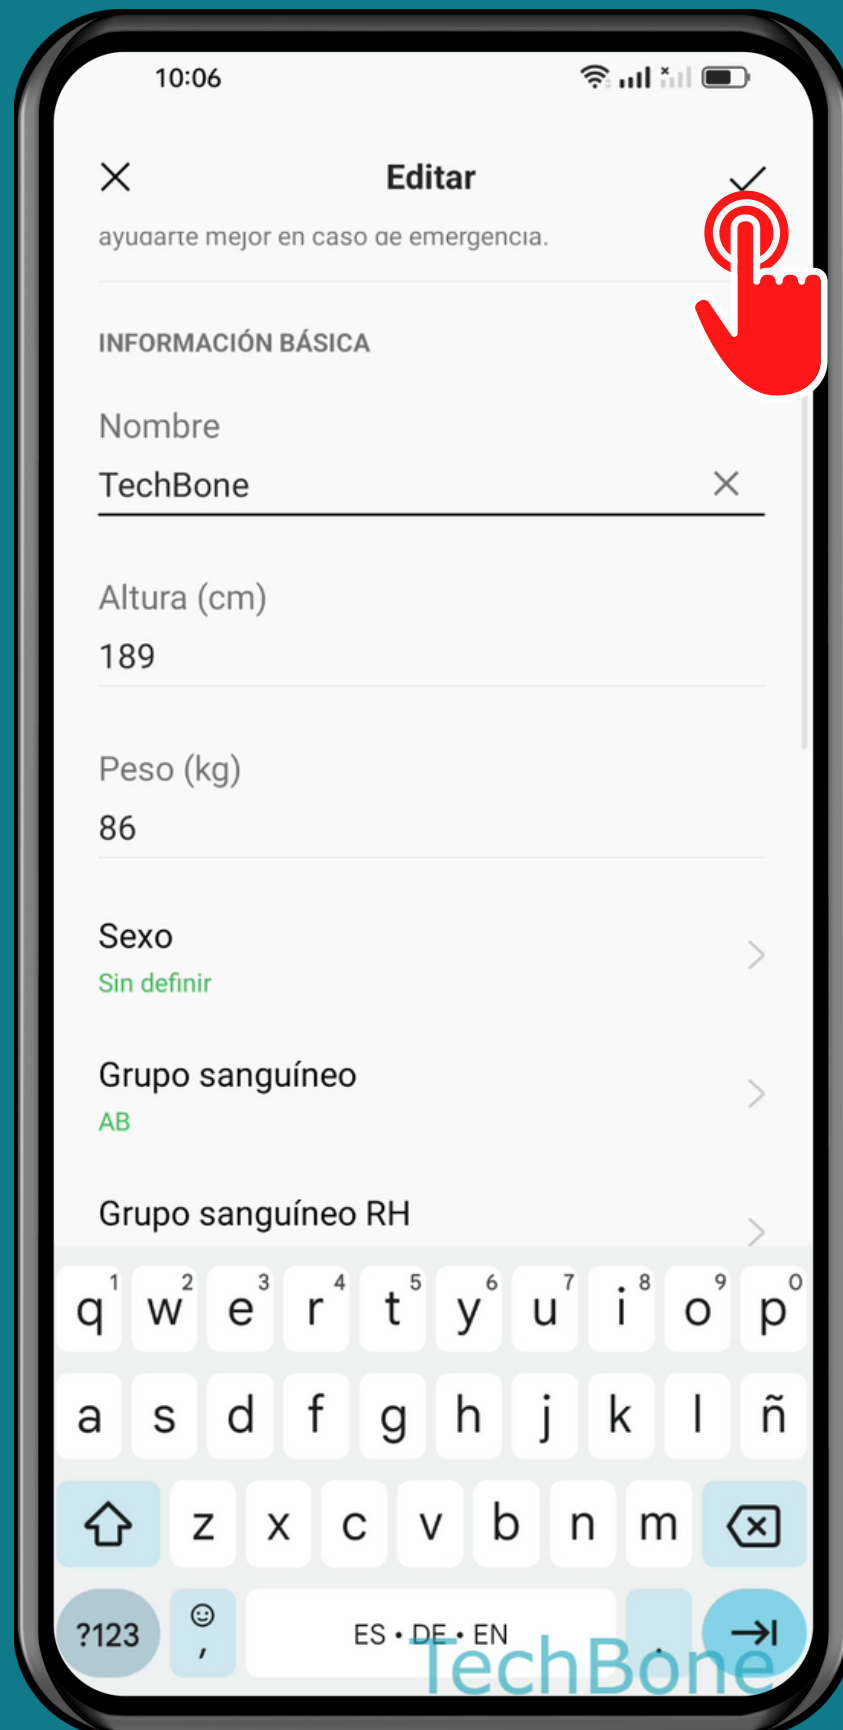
10:06

Editar

ayudarte mejor en caso de emergencia.

INFORMACIÓN BÁSICA

Nombre

TechBone

Altura (cm)

189

Peso (kg)

86

Sexo

Sin definir

Grupo sanguíneo

AB

Grupo sanguíneo RH

q 1 w 2 e 3 r 4 t 5 y 6 u 7 i 8 o 9 p 0

a s d f g h j k l ñ

z x c v b n m

?123 , ES • DE • EN .

TechBone